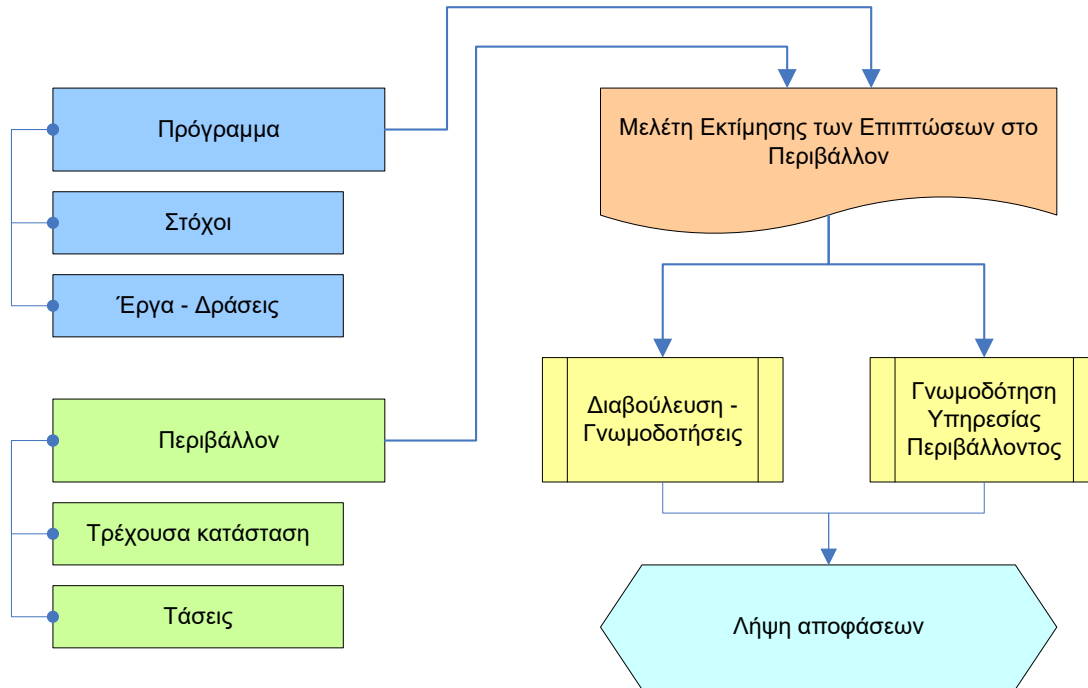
Πρόγραμμα

Στόχοι

Έργα - Δράσεις

Περιβάλλον

Τρέχουσα κατάσταση

Τάσεις

Μελέτη Εκτίμησης των Επιπτώσεων στο Περιβάλλον

Διαβούλευση - Γνωμοδοτήσεις

Γνωμοδότηση Υπηρεσίας Περιβάλλοντος

Λήψη αποφάσεων